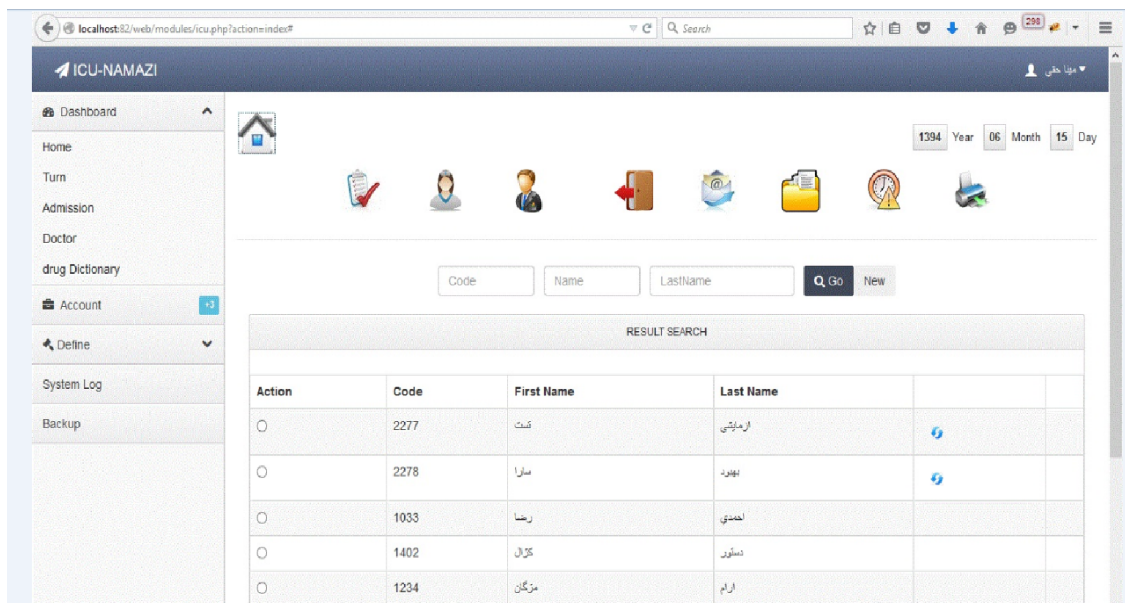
localhost:82/web/modules/icu.php?action=index#

Search

298

ICU-NAMAZI

مینا حقی

Dashboard

Home

Turn

Admission

Doctor

drug Dictionary

Account

+3

Define

System Log

Backup

1394 Year 06 Month 15 Day

Code

Name

LastName

Go

New

RESULT SEARCH

| Action | Code | First Name | Last Name | |
|---|---|---|---|---|
| | 2277 | تست | آزمایشی | |
| | 2278 | سارا | بهبود | |
| | 1033 | رضا | احمدی | |
| | 1402 | کژال | دستور | |
| | 1234 | مژگان | آرام | |